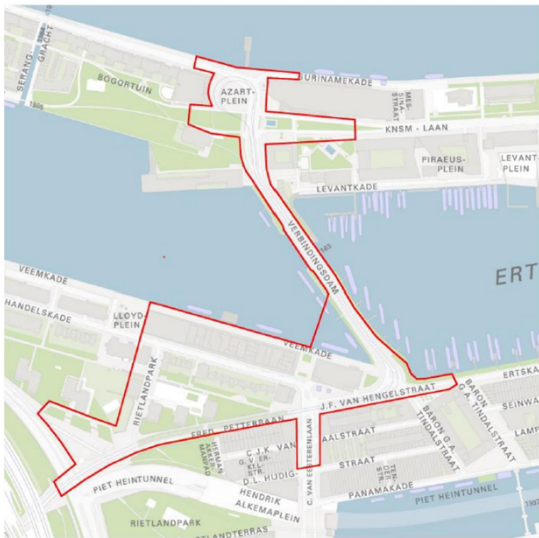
SERANG GRACHT
BOGORTUIN
AZART-PLEIN
SURINAMEKADE
MES-STRAAT
KNSM - LAAN
PIRAEUS-PLEIN
LEVANT PLEIN
LEVANTKADE
VERBINDINGSDAM
ERT
VEEMKADE
HANDELSKADE
LLOYD-PLEIN
VEEMKADE
RIETLANDPARK
J.F. VAN HENGELSTRAAT
ERTSKADE
BARON G.A. TINDALSTRAAT
SEINWA
LAMP
FRED. PETTERBAAN
HERMAN ARIAAN MARSAD
C.J.K. VAN AALSTRAAT
BARON G.A. TINDALSTRAAT
TER DE STRAAT
D.L. HUDIG-STRAAT
C. VAN EESTERENLAAN
PIET HEINTUNNEL
HENDRIK ALKEMAPLEIN
PANAMAKADE
PIET HEINTUNNEL
RIETLANDPARK
RIETLANDTERRAS